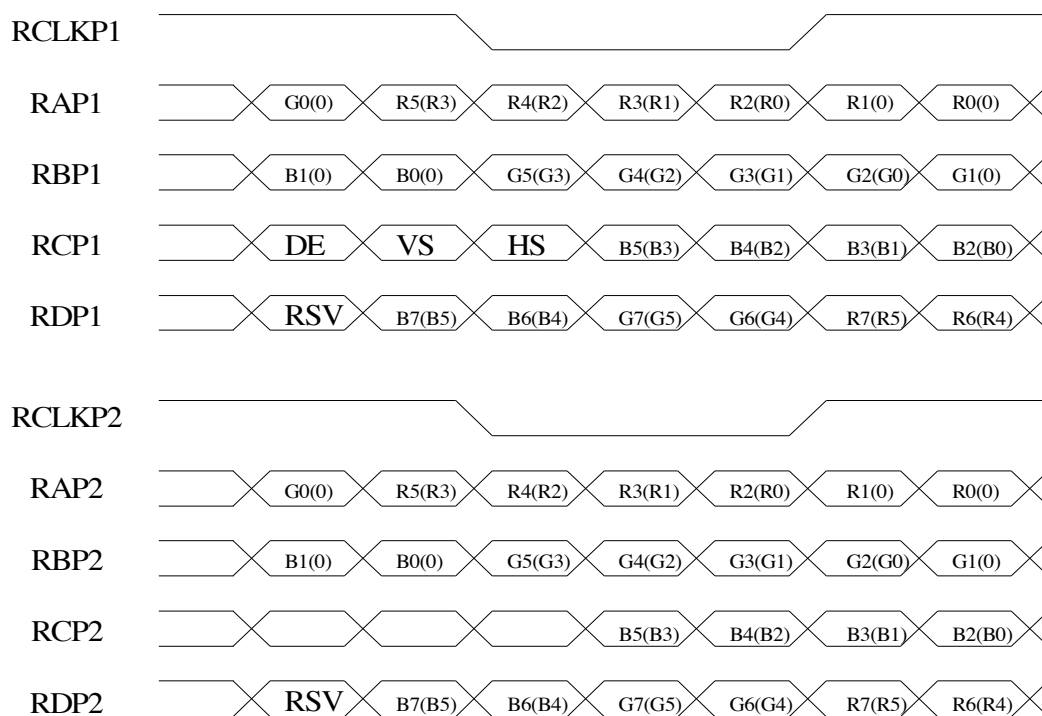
RCLKP1

RAP1 G0(0) R5(R3) R4(R2) R3(R1) R2(R0) R1(0) R0(0)

RBP1 B1(0) B0(0) G5(G3) G4(G2) G3(G1) G2(G0) G1(0)

RCP1 DE VS HS B5(B3) B4(B2) B3(B1) B2(B0)

RDP1 RSV B7(B5) B6(B4) G7(G5) G6(G4) R7(R5) R6(R4)

RCLKP2

RAP2 G0(0) R5(R3) R4(R2) R3(R1) R2(R0) R1(0) R0(0)

RBP2 B1(0) B0(0) G5(G3) G4(G2) G3(G1) G2(G0) G1(0)

RCP2 B5(B3) B4(B2) B3(B1) B2(B0)

RDP2 RSV B7(B5) B6(B4) G7(G5) G6(G4) R7(R5) R6(R4)